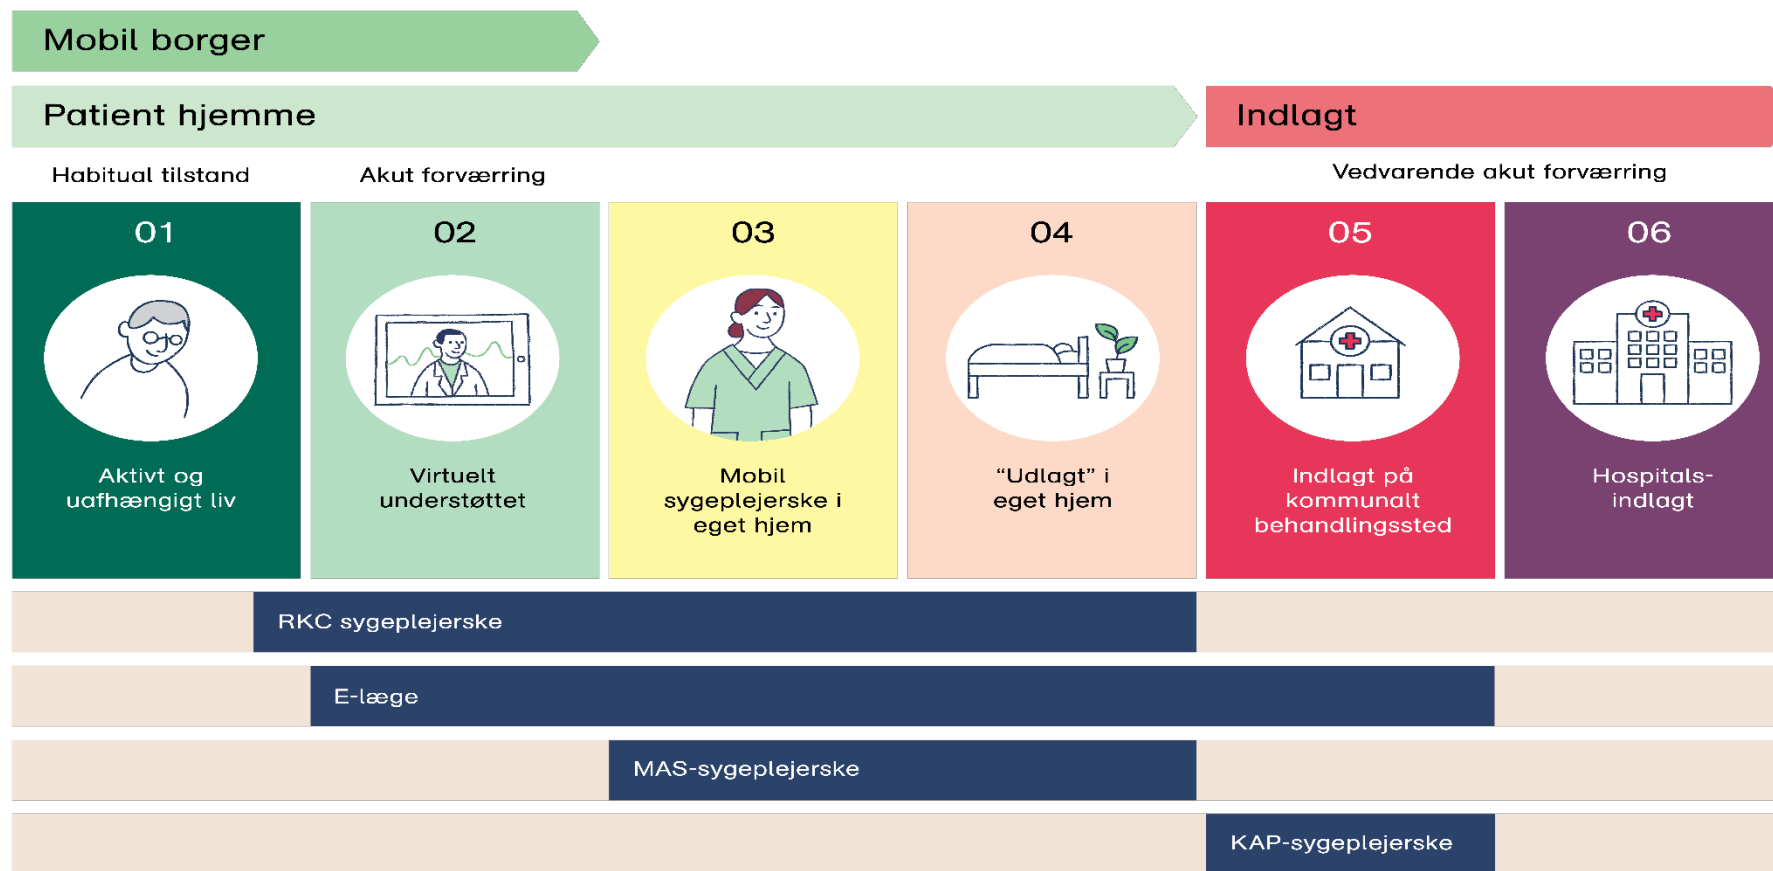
Mobil borger

Patient hjemme

Indlagt

Habitual tilstand

Akut forværring

Vedvarende akut forværring

01

Aktivt og uafhængigt liv

02

Virtuelt understøttet

03

Mobil sygeplejerske i eget hjem

04

"Udlagt" i eget hjem

05

Indlagt på kommunalt behandlingssted

06

Hospitals-indlagt

RKC sygeplejerske

E-læge

MAS-sygeplejerske

KAP-sygeplejerske